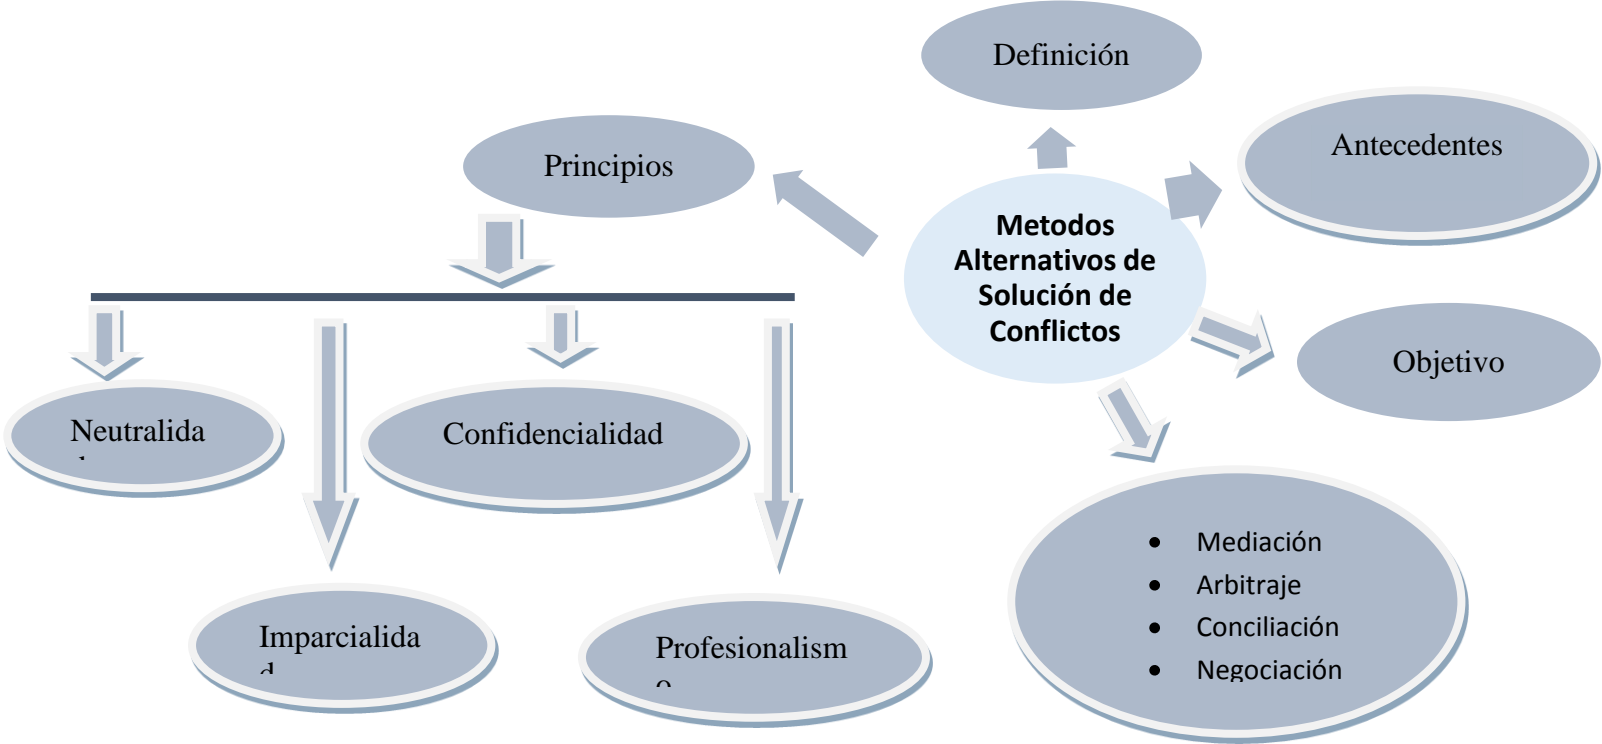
Definición

Antecedentes

Principios

Metodos Alternativos de Solución de Conflictos

Objetivo

Neutralida d

Confidencialidad

Imparcialida d

Profesionalism o

- Mediación
- Arbitraje
- Conciliación
- Negociación